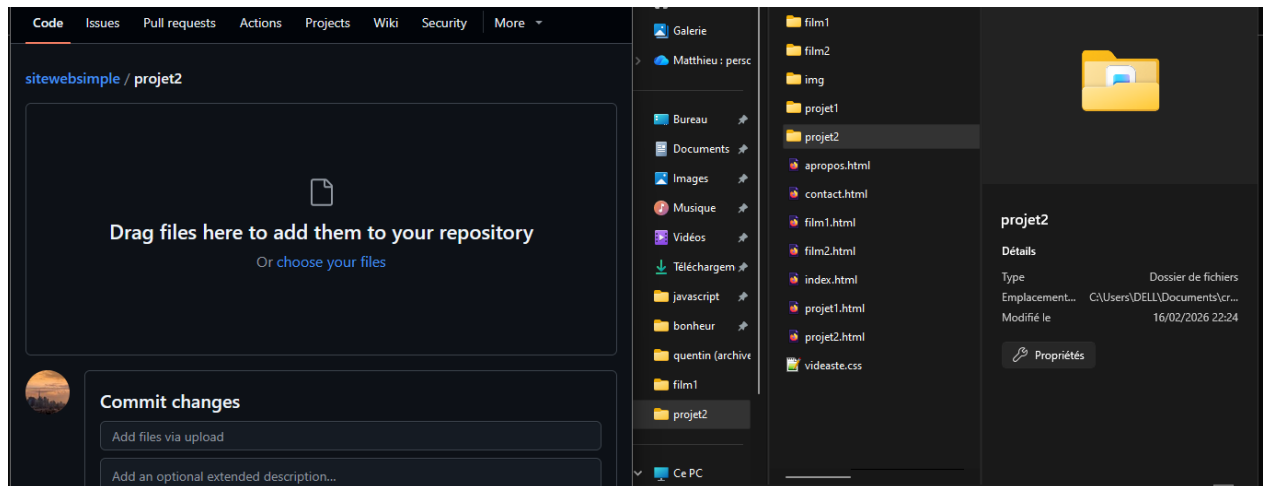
Code Issues Pull requests Actions Projects Wiki Security More

sitewebsimple / projet2

Drag files here to add them to your repository

Or choose your files

Commit changes

Add files via upload

Add an optional extended description...

Galerie
Matthieu : persc
Bureau
Documents
Images
Musique
Vidéos
Téléchargem
javascript
bonheur
quentin (archive
film1
projet2
Ce PC

film1
film2
img
projet1
projet2
apropos.html
contact.html
film1.html
film2.html
index.html
projet1.html
projet2.html
videaste.css

projet2

Détails

| | |
|---|---|
| Type | Dossier de fichiers |
| Emplacement... | C:\Users\DELL\Documents\cr... |
| Modifié le | 16/02/2026 22:24 |

Propriétés